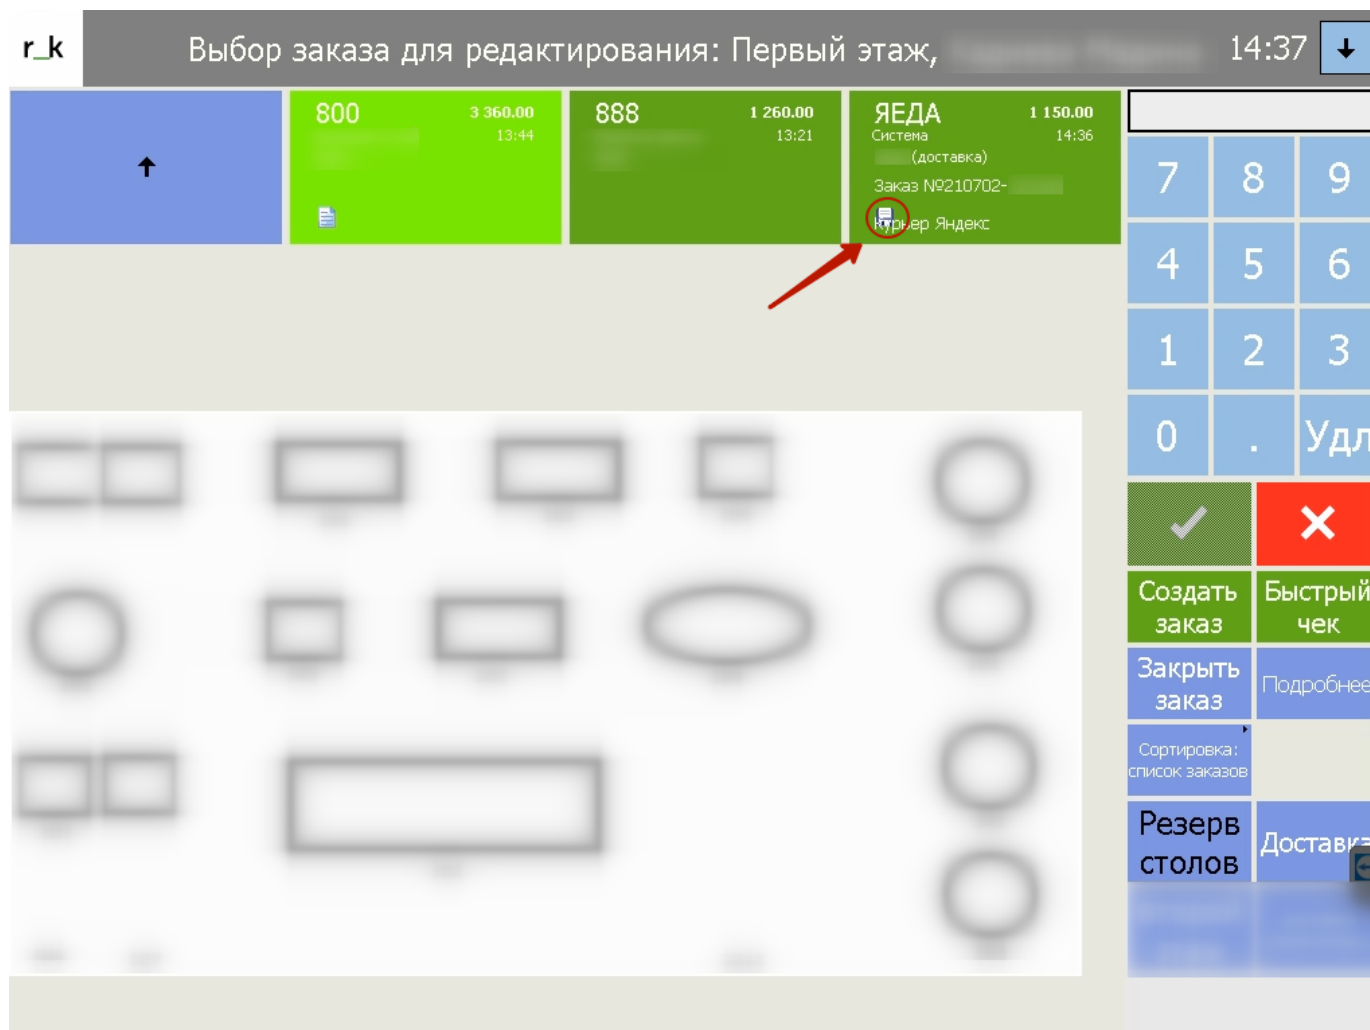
r_k

Выбор заказа для редактирования: Первый этаж, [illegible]

14:37

800
3 360.00
13:44

888
1 260.00
13:21

ЯЕДА
1 150.00
Система
14:36
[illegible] (доставка)
Заказ №210702-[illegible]
Курьер Яндекс

7 8 9
4 5 6
1 2 3
0 . Удл

Создать заказ
Быстрый чек
Закрыть заказ
Подробнее
Сортировка: список заказов
Резерв столов
Доставк